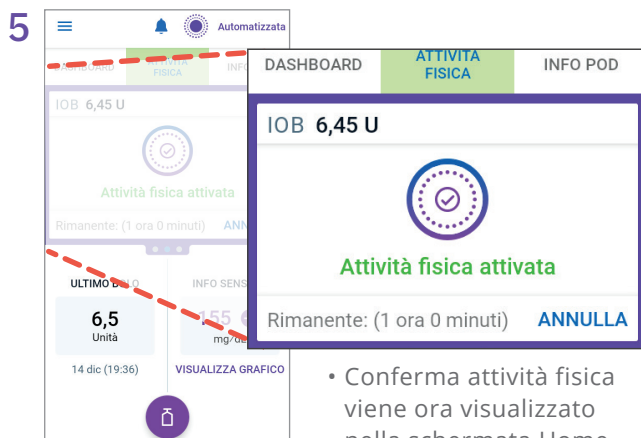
5

Automatizzata

DASHBOARD ATTIVITÀ FISICA INFO

IOB 6,45 U

Attività fisica attivata

Rimanente: (1 ora 0 minuti) ANN

ULTIMO B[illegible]O

6,5
Unità

14 dic (19:36)

INFO SENS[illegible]

155
mg/d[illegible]

VISUALIZZA GRAFICO

DASHBOARD | ATTIVITÀ FISICA | INFO POD

IOB 6,45 U

Attività fisica attivata

Rimanente: (1 ora 0 minuti) ANNULLA

• Conferma attività fisica viene ora visualizzato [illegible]